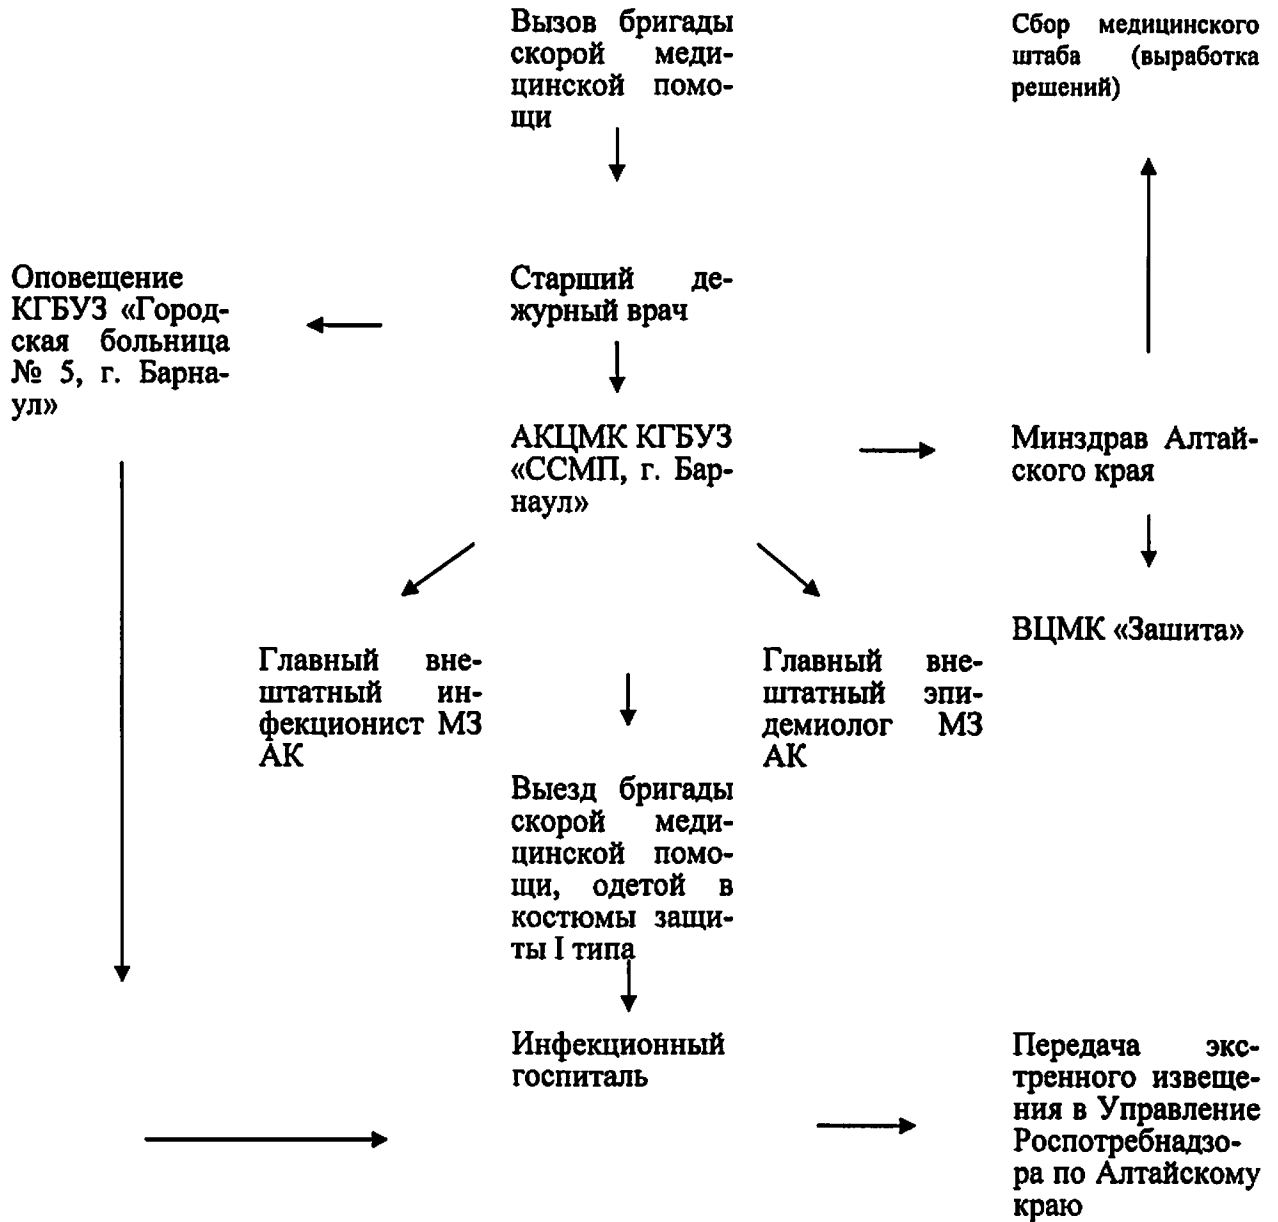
Вызов бригады скорой медицинской помощи

Сбор медицинского штаба (выработка решений)

Оповещение КГБУЗ «Городская больница № 5, г. Барнаул»

Старший дежурный врач

АКЦМК КГБУЗ «ССМП, г. Барнаул»

Минздрав Алтайского края

ВЦМК «Зашита»

Главный внештатный инфекционист МЗ АК

Главный внештатный эпидемиолог МЗ АК

Выезд бригады скорой медицинской помощи, одетой в костюмы защиты I типа

Инфекционный госпиталь

Передача экстренного извещения в Управление Роспотребнадзора по Алтайскому краю